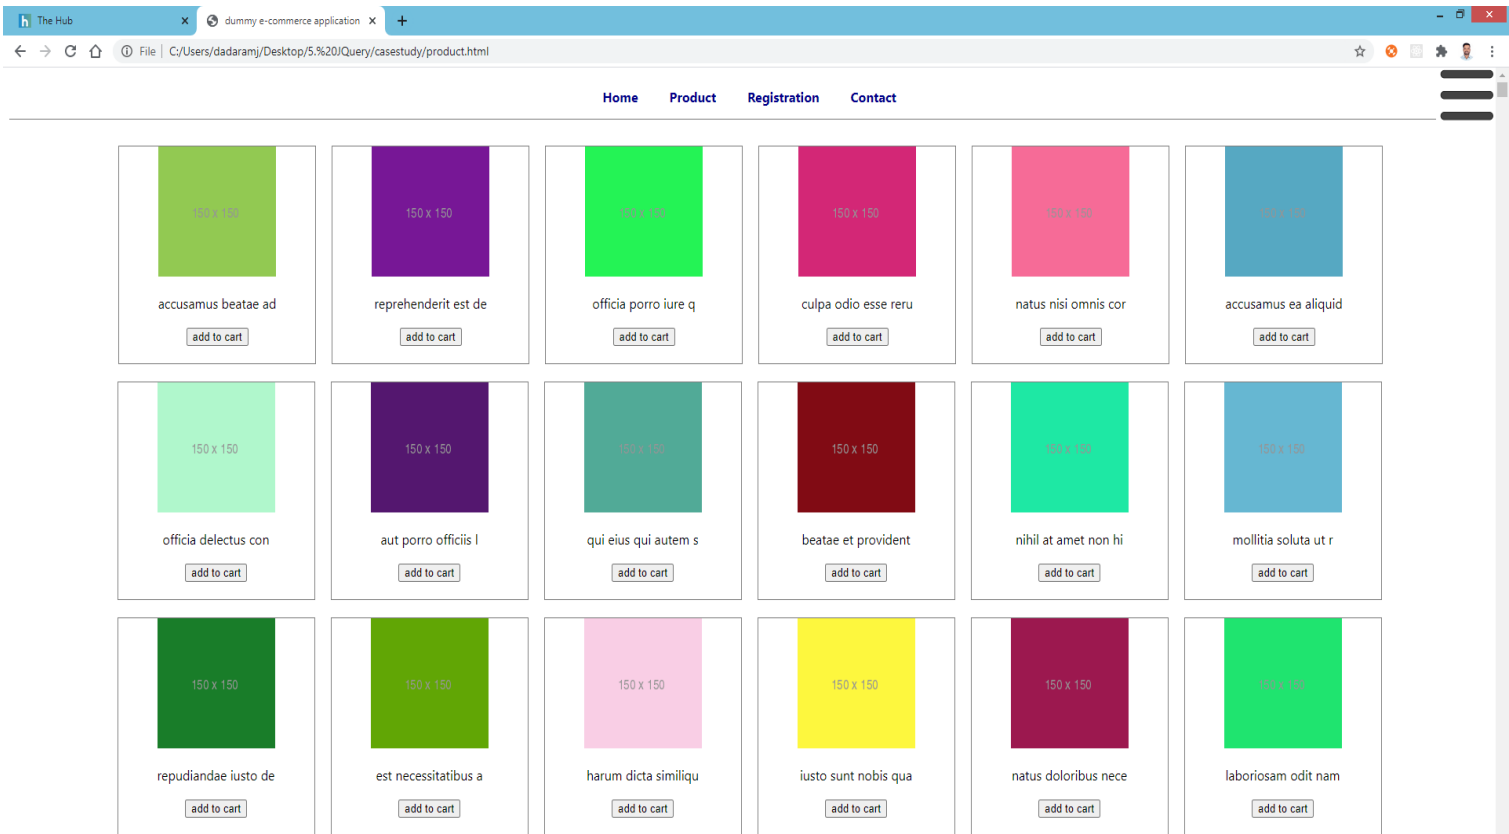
The Hub ×
dummy e-commerce application ×
+

File | C:/Users/dadaramj/Desktop/5.%20JQuery/casestudy/product.html

Home Product Registration Contact

150 x 150
accusamus beatae ad
add to cart

150 x 150
reprehenderit est de
add to cart

150 x 150
officia porro iure q
add to cart

150 x 150
culpa odio esse reru
add to cart

150 x 150
natus nisi omnis cor
add to cart

150 x 150
accusamus ea aliquid
add to cart

150 x 150
officia delectus con
add to cart

150 x 150
aut porro officiis l
add to cart

150 x 150
qui eius qui autem s
add to cart

150 x 150
beatae et provident
add to cart

150 x 150
nihil at amet non hi
add to cart

150 x 150
mollitia soluta ut r
add to cart

150 x 150
repudiandae iusto de
add to cart

150 x 150
est necessitatibus a
add to cart

150 x 150
harum dicta similiqu
add to cart

150 x 150
iusto sunt nobis qua
add to cart

150 x 150
natus doloribus nece
add to cart

150 x 150
laboriosam odit nam
add to cart